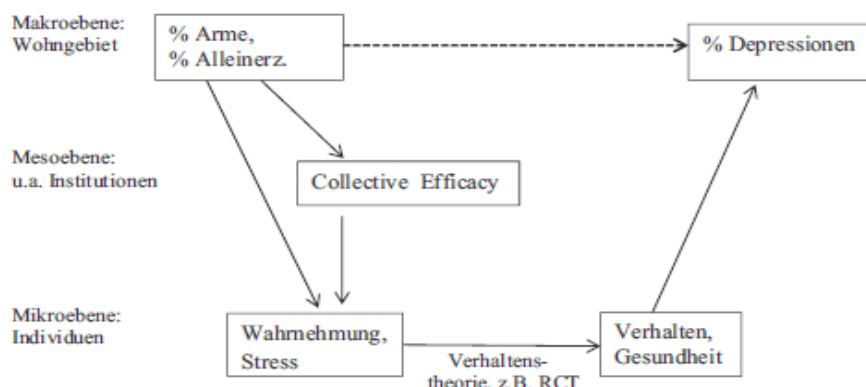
Makroebene:
Wohngebiet

% Arme,
% Alleinerz.

% Depressionen

Mesoebene:
u.a. Institutionen

Collective Efficacy

Mikroebene:
Individuen

Wahrnehmung,
Stress

Verhaltenstheorie, z.B. RCT

Verhalten,
Gesundheit